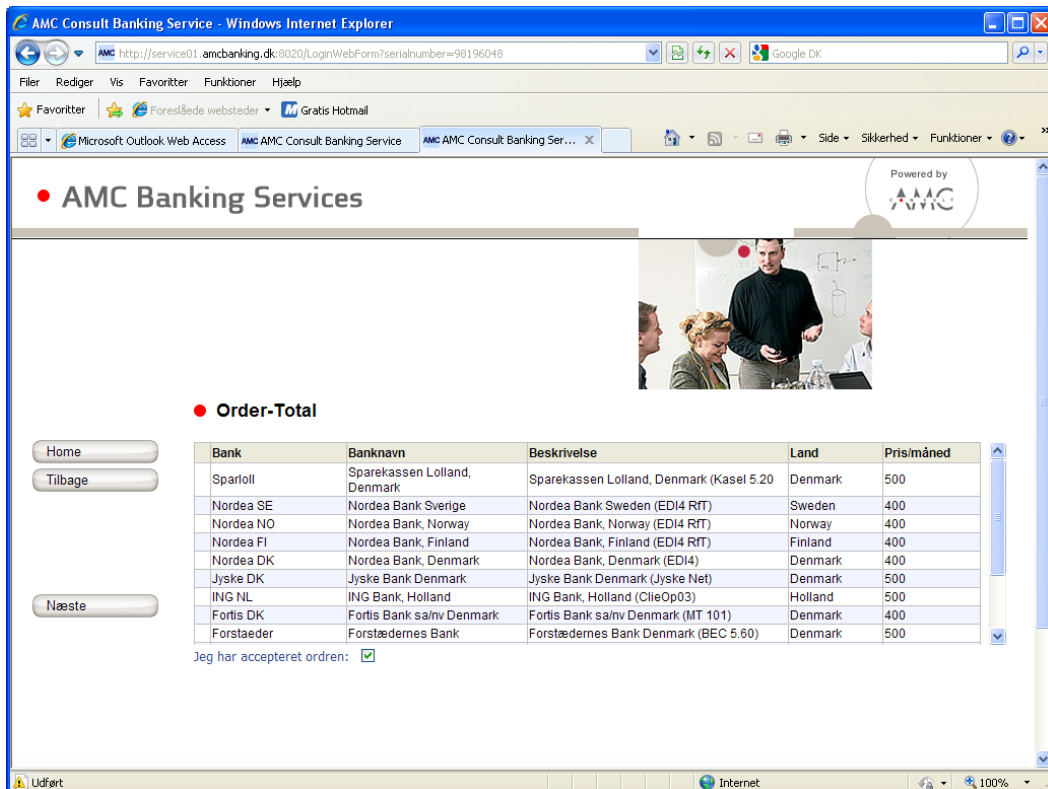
AMC Consult Banking Service - Windows Internet Explorer

http://service01.amcbanking.dk:8020/LoginWebForm?serialnumber=98196048

Google DK

Filer Rediger Vis Favoritter Funktioner Hjælp

Favoritter Foreslåede websteder Gratis Hotmail

Microsoft Outlook Web Access AMC Consult Banking Service AMC Consult Banking Ser...

Side Sikkerhed Funktioner

AMC Banking Services

Powered by AMC

Order-Total

Home
Tilbage
Næste

| Bank | Banknavn | Beskrivelse | Land | Pris/måned |
|---|---|---|---|---|
| Sparloll | Sparekassen Lolland, Denmark | Sparekassen Lolland, Denmark (Kasel 5.20 | Denmark | 500 |
| Nordea SE | Nordea Bank Sverige | Nordea Bank Sweden (EDI4 RfT) | Sweden | 400 |
| Nordea NO | Nordea Bank, Norway | Nordea Bank, Norway (EDI4 RfT) | Norway | 400 |
| Nordea FI | Nordea Bank, Finland | Nordea Bank, Finland (EDI4 RfT) | Finland | 400 |
| Nordea DK | Nordea Bank, Denmark | Nordea Bank, Denmark (EDI4) | Denmark | 400 |
| Jyske DK | Jyske Bank Denmark | Jyske Bank Denmark (Jyske Net) | Denmark | 500 |
| ING NL | ING Bank, Holland | ING Bank, Holland (ClieOp03) | Holland | 500 |
| Fortis DK | Fortis Bank sa/nv Denmark | Fortis Bank sa/nv Denmark (MT 101) | Denmark | 400 |
| Forstaeder | Forstædernes Bank | Forstædernes Bank Denmark (BEC 5.60) | Denmark | 500 |

Jeg har accepteret ordren:

Udført Internet 100%